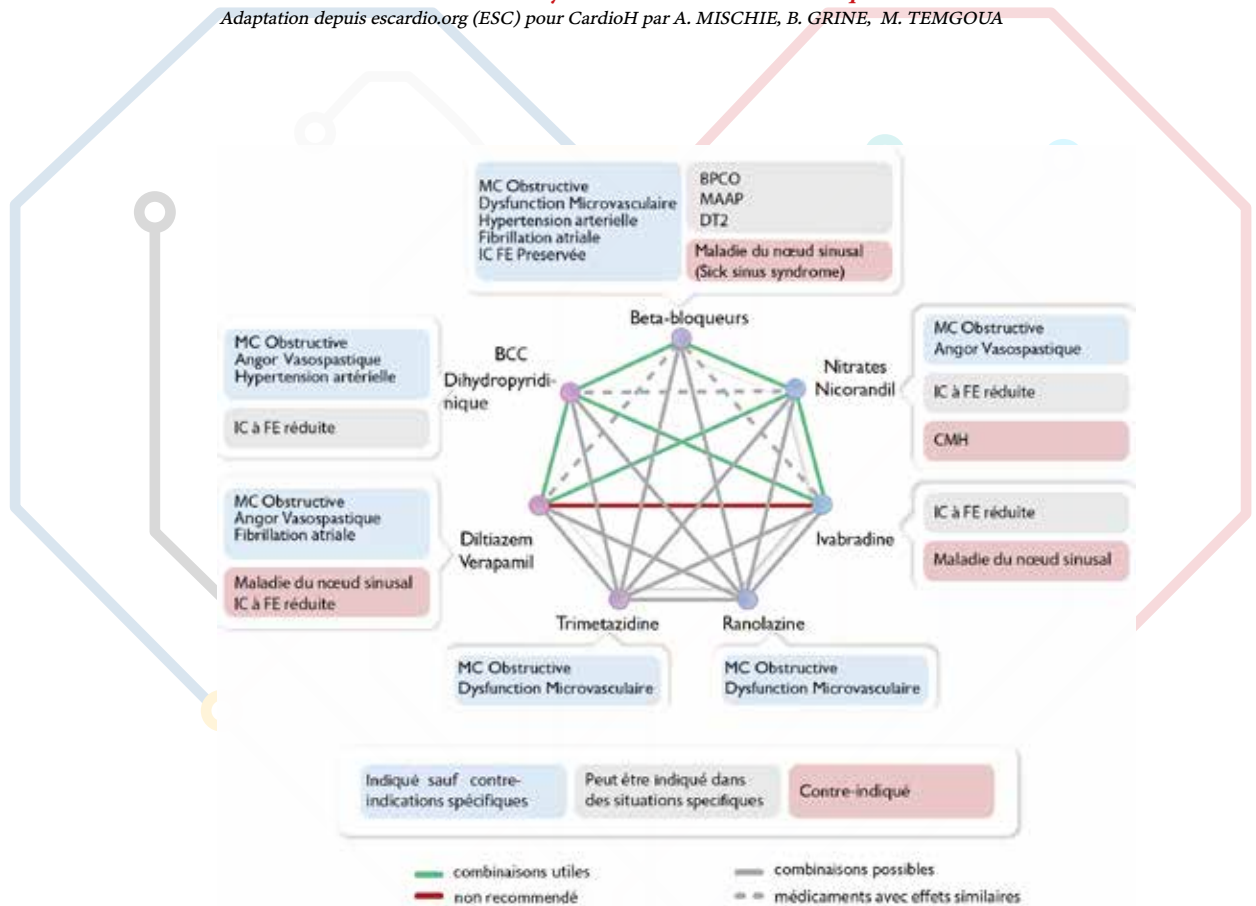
Adaptation depuis escardio.org (ESC) pour CardioH par A. MISCHIE, B. GRINE, M. TEMGOUA

MC Obstructive
Dysfunction Microvasculaire
Hypertension arterielle
Fibrillation atriale
IC FE Preservée

BPCO
MAAP
DT2

Maladie du nœud sinusal (Sick sinus syndrome)

Beta-bloqueurs

MC Obstructive
Angor Vasospastique
Hypertension artérielle

IC à FE réduite

BCC Dihydropyridinique

Nitrates Nicorandil

MC Obstructive
Angor Vasospastique

IC à FE réduite

CMH

MC Obstructive
Angor Vasospastique
Fibrillation atriale

Maladie du nœud sinusal
IC à FE réduite

Diltiazem Verapamil

Ivabradine

IC à FE réduite

Maladie du nœud sinusal

Trimetazidine

Ranolazine

MC Obstructive
Dysfunction Microvasculaire

MC Obstructive
Dysfunction Microvasculaire

Indiqué sauf contre-indications spécifiques

Peut être indiqué dans des situations spécifiques

Contre-indiqué

combinaisons utiles

non recommendé

combinaisons possibles

médicaments avec effets similaires